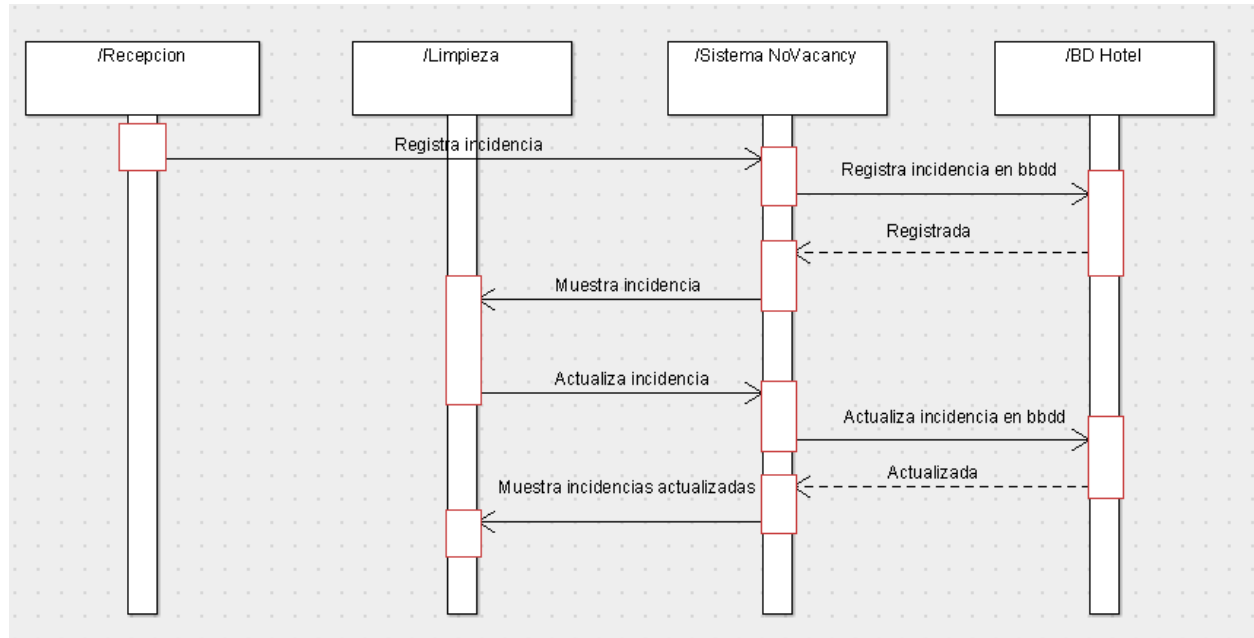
/Recepcion

/Limpieza

/Sistema NoVacancy

/BD Hotel

Registra incidencia

Registra incidencia en bbdd

Registrada

Muestra incidencia

Actualiza incidencia

Actualiza incidencia en bbdd

Actualizada

Muestra incidencias actualizadas